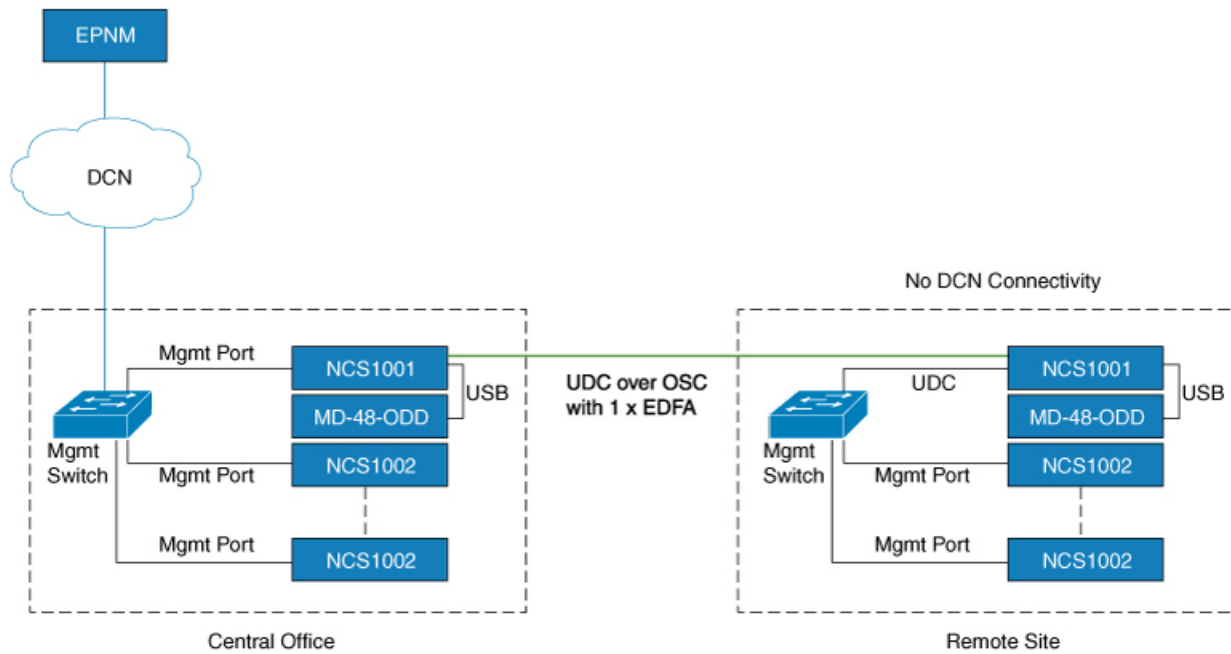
EPNM

DCN

No DCN Connectivity

Mgmt Port

NCS1001

USB

MD-48-ODD

Mgmt Switch

Mgmt Port

NCS1002

Mgmt Port

NCS1002

UDC over OSC with 1 x EDFA

UDC

NCS1001

USB

MD-48-ODD

Mgmt Switch

Mgmt Port

NCS1002

Mgmt Port

NCS1002

Central Office

Remote Site